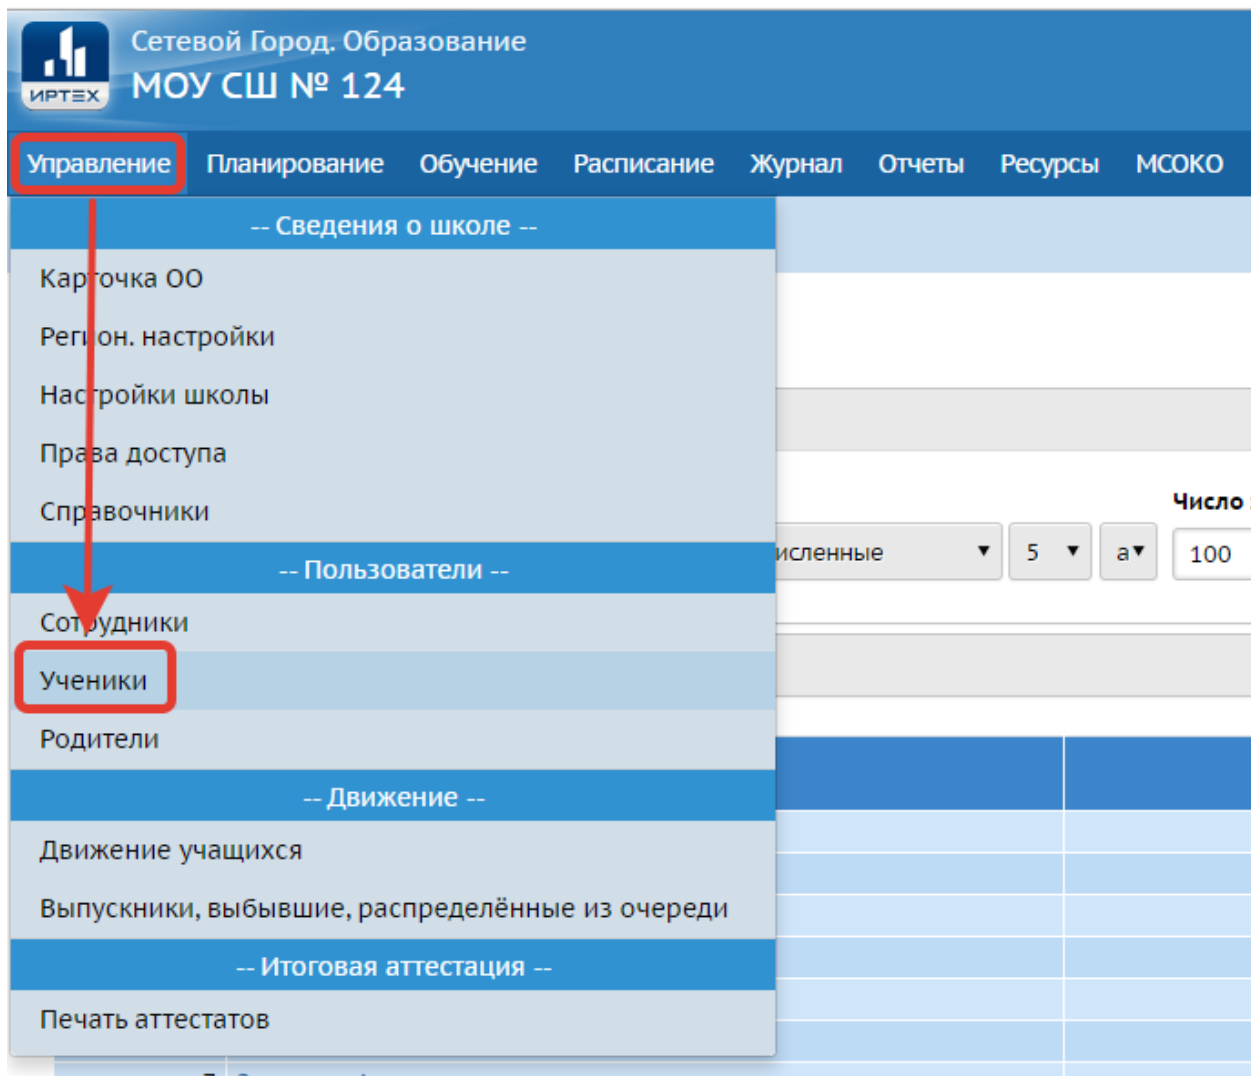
ИРТЕХ
Сетевой Город. Образование
МОУ СШ № 124

Управление Планирование Обучение Расписание Журнал Отчеты Ресурсы МСОКО

-- Сведения о школе --
Карточка ОО
Регион. настройки
Настройки школы
Права доступа
Справочники
-- Пользователи --
Сотрудники
Ученики
Родители
-- Движение --
Движение учащихся
Выпускники, выбывшие, распределённые из очереди
-- Итоговая аттестация --
Печать аттестатов

Число
исленные
5
а
100